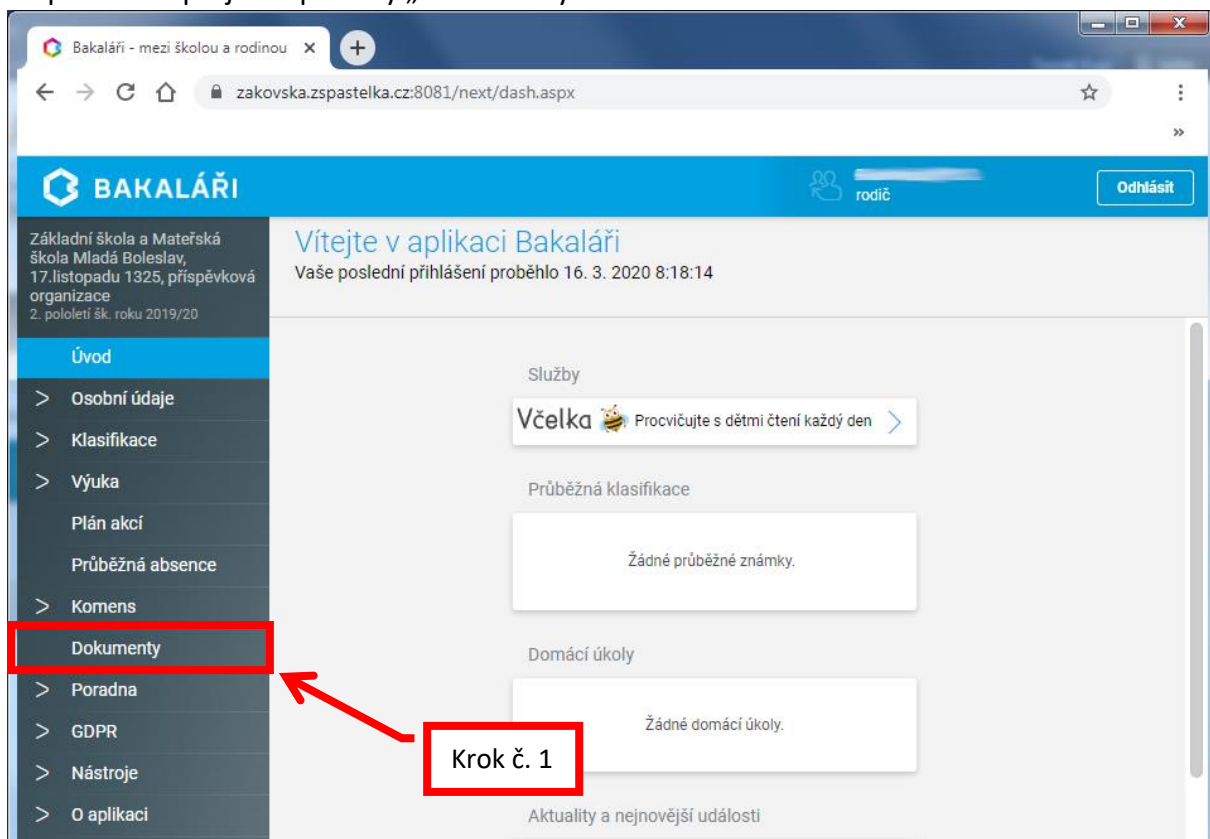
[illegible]

Bakaláři - mezi školou a rodinou ×
zakovska.zspastelka.cz:8081/next/dash.aspx
»

BAKALÁŘI
rodič
Odhlásit

Základní škola a Mateřská škola Mladá Boleslav, 17.listopadu 1325, příspěvková organizace
2. pololetí šk. roku 2019/20

Úvod
> Osobní údaje
> Klasifikace
> Výuka
Plán akcí
Průběžná absence
> Komens
Dokumenty
> Poradna
> GDPR
> Nástroje
> O aplikaci

Vítejte v aplikaci Bakaláři
Vaše poslední přihlášení proběhlo 16. 3. 2020 8:18:14

Služby
Včelka Procvičujte s dětmi čtení každý den >

Průběžná klasifikace
Žádné průběžné známky.

Domácí úkoly
Žádné domácí úkoly.

Aktuality a nejnovější události

Krok č. 1